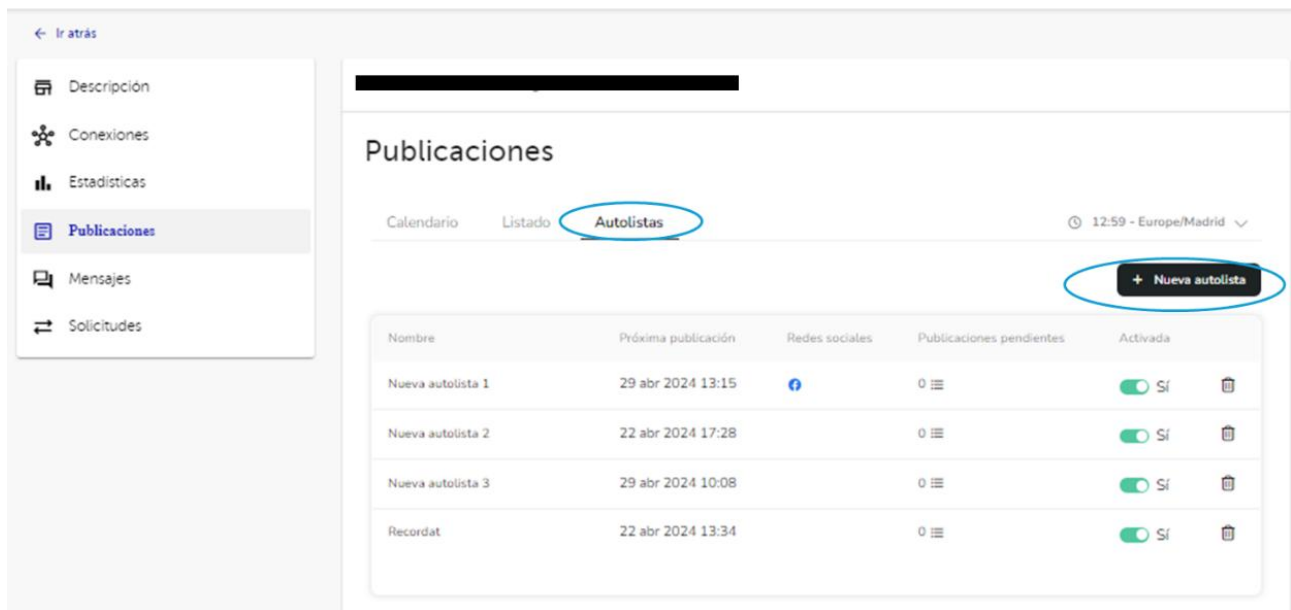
← Ir atrás

Descripción
Conexiones
Estadísticas
Publicaciones
Mensajes
Solicitudes

Publicaciones

Calendario Listado Autolistas

12:59 - Europe/Madrid

+ Nueva autolista

| Nombre | Próxima publicación | Redes sociales | Publicaciones pendientes | Activada |
|---|---|---|---|---|
| Nueva autolista 1 | 29 abr 2024 13:15 | | 0 | Sí |
| Nueva autolista 2 | 22 abr 2024 17:28 | | 0 | Sí |
| Nueva autolista 3 | 29 abr 2024 10:08 | | 0 | Sí |
| Recordat | 22 abr 2024 13:34 | | 0 | Sí |